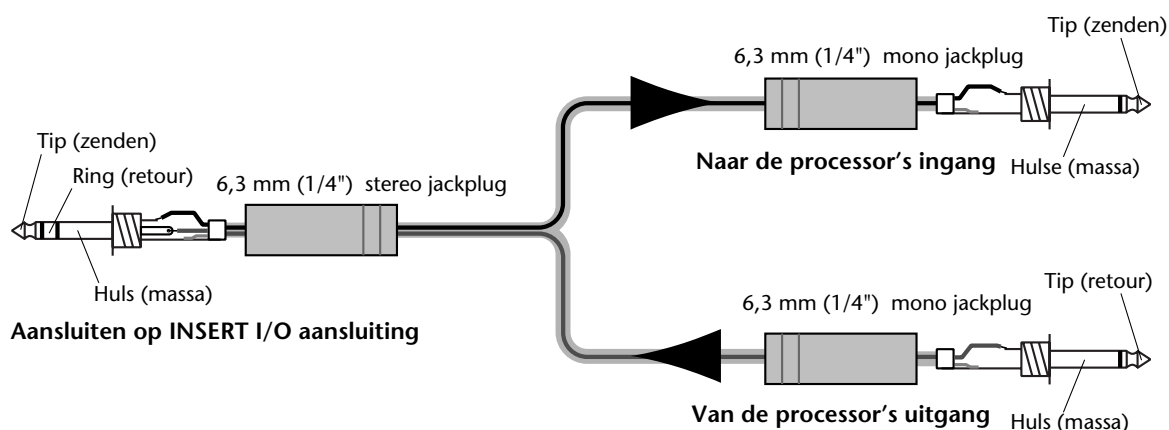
Tip (zenden)
Ring (retour)
Huls (massa)
6,3 mm (1/4") stereo jackplug
Aansluiten op INSERT I/O aansluiting

6,3 mm (1/4") mono jackplug
Tip (zenden)
Naar de processor's ingang
Hulse (massa)

6,3 mm (1/4") mono jackplug
Tip (retour)
Van de processor's uitgang
Huls (massa)